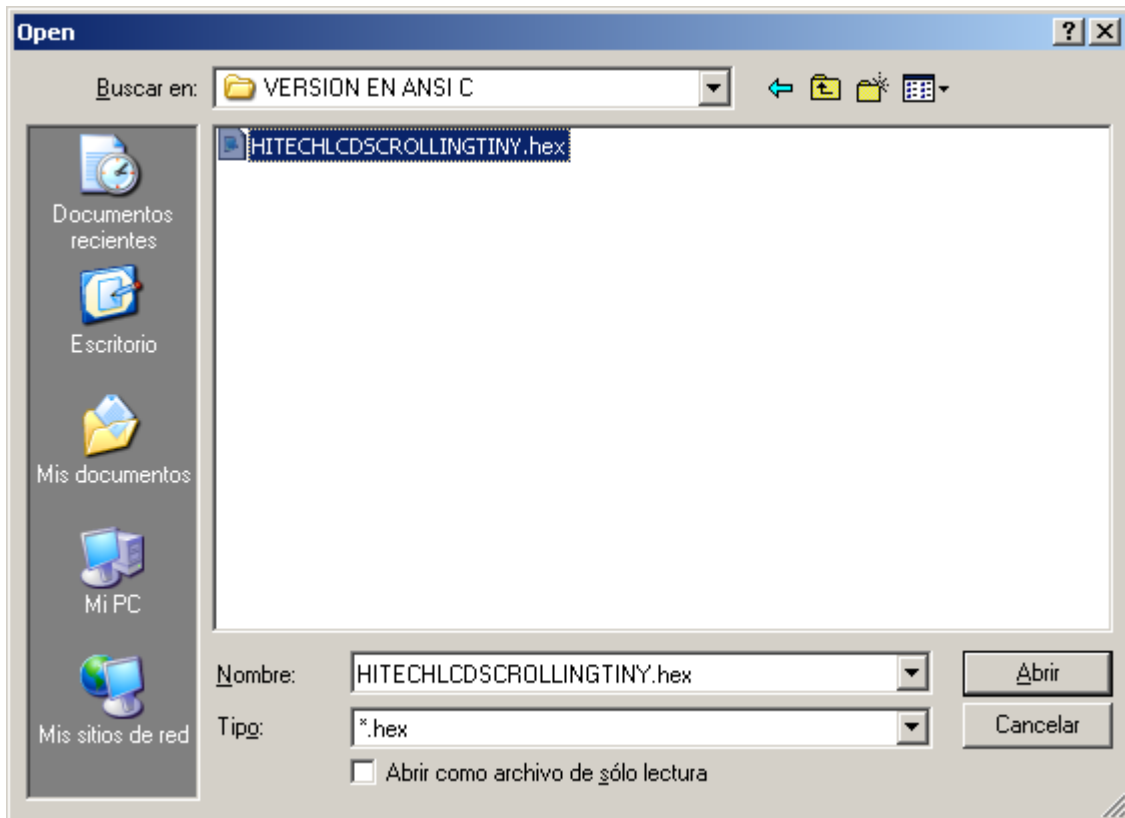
Open

?

Buscar en: VERSION EN ANSI C

Documentos recientes

Escritorio

Mis documentos

Mi PC

Mis sitios de red

HITECHLCDSCROLLINGTINY.hex

Nombre: HITECHLCDSCROLLINGTINY.hex

Tipo: *.hex

Abrir como archivo de sólo lectura

Abrir

Cancelar